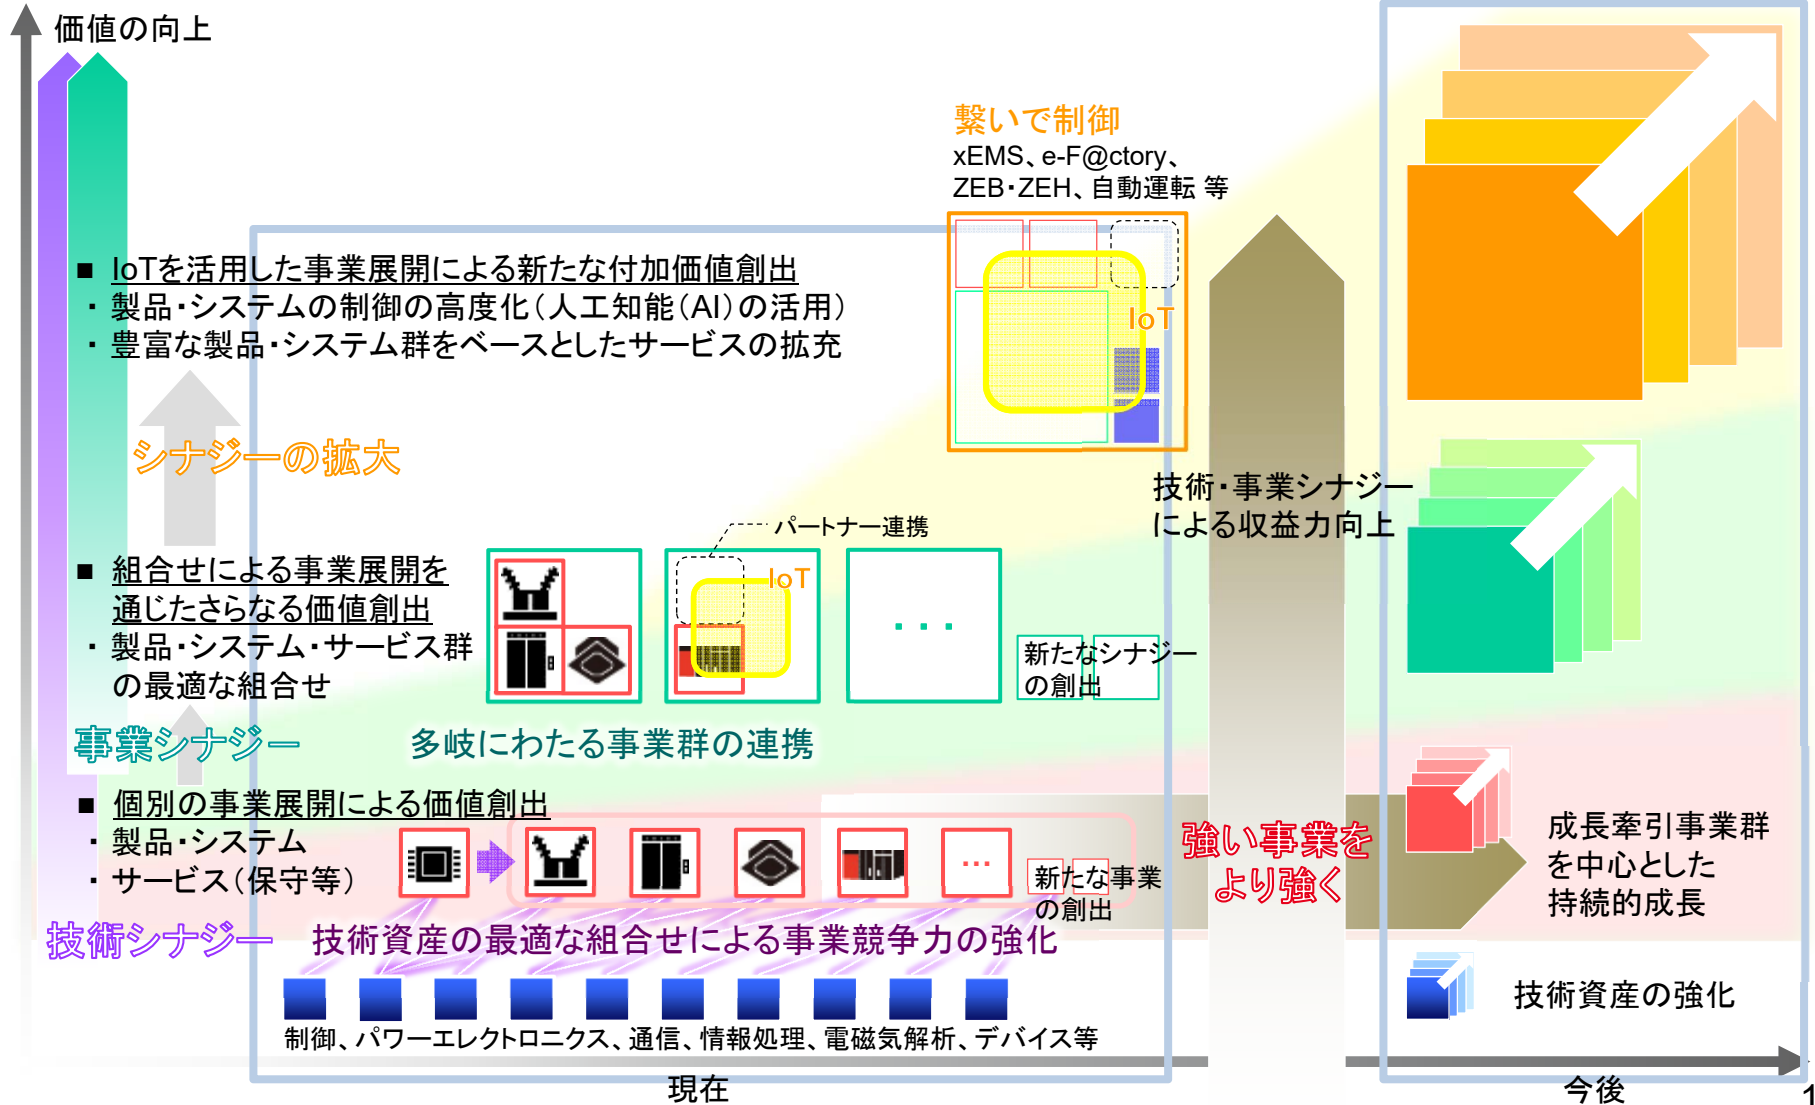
価値の向上

繋いで制御
xEMS、e-F@ctory、
ZEB・ZEH、自動運転 等

■ IoTを活用した事業展開による新たな付加価値創出
・製品・システムの制御の高度化（人工知能（AI）の活用）
・豊富な製品・システム群をベースとしたサービスの拡充

IoT

シナジーの拡大

技術・事業シナジー
による収益力向上

パートナー連携

■ 組合せによる事業展開を通じたさらなる価値創出
・製品・システム・サービス群の最適な組合せ

IoT

・・・

新たなシナジーの創出

事業シナジー

多岐にわたる事業群の連携

■ 個別の事業展開による価値創出
・製品・システム
・サービス（保守等）

・・・

新たな事業の創出

強い事業をより強く

成長牽引事業群を中心とした持続的成長

技術シナジー

技術資産の最適な組合せによる事業競争力の強化

技術資産の強化

制御、パワーエレクトロニクス、通信、情報処理、電磁気解析、デバイス等

現在

今後

1